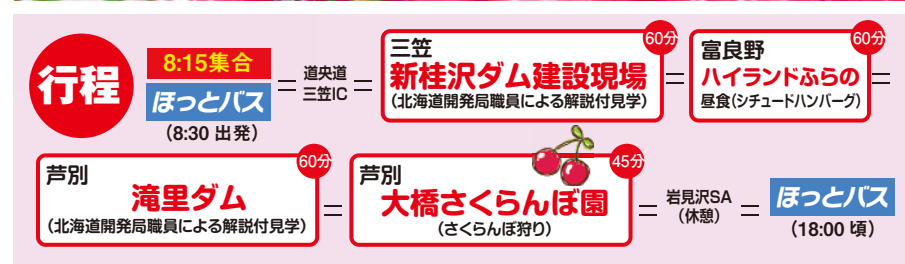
行程

8:15集合
ほっとバス
(8:30 出発)

道央道
三笠IC

60分
三笠
新桂沢ダム建設現場
(北海道開発局職員による解説付見学)

60分
富良野
ハイランドふらの
昼食(シチュードハンバーグ)

60分
芦別
滝里ダム
(北海道開発局職員による解説付見学)

45分
芦別
大橋さくらんぼ園
(さくらんぼ狩り)

岩見沢SA
(休憩)

ほっとバス
(18:00 頃)